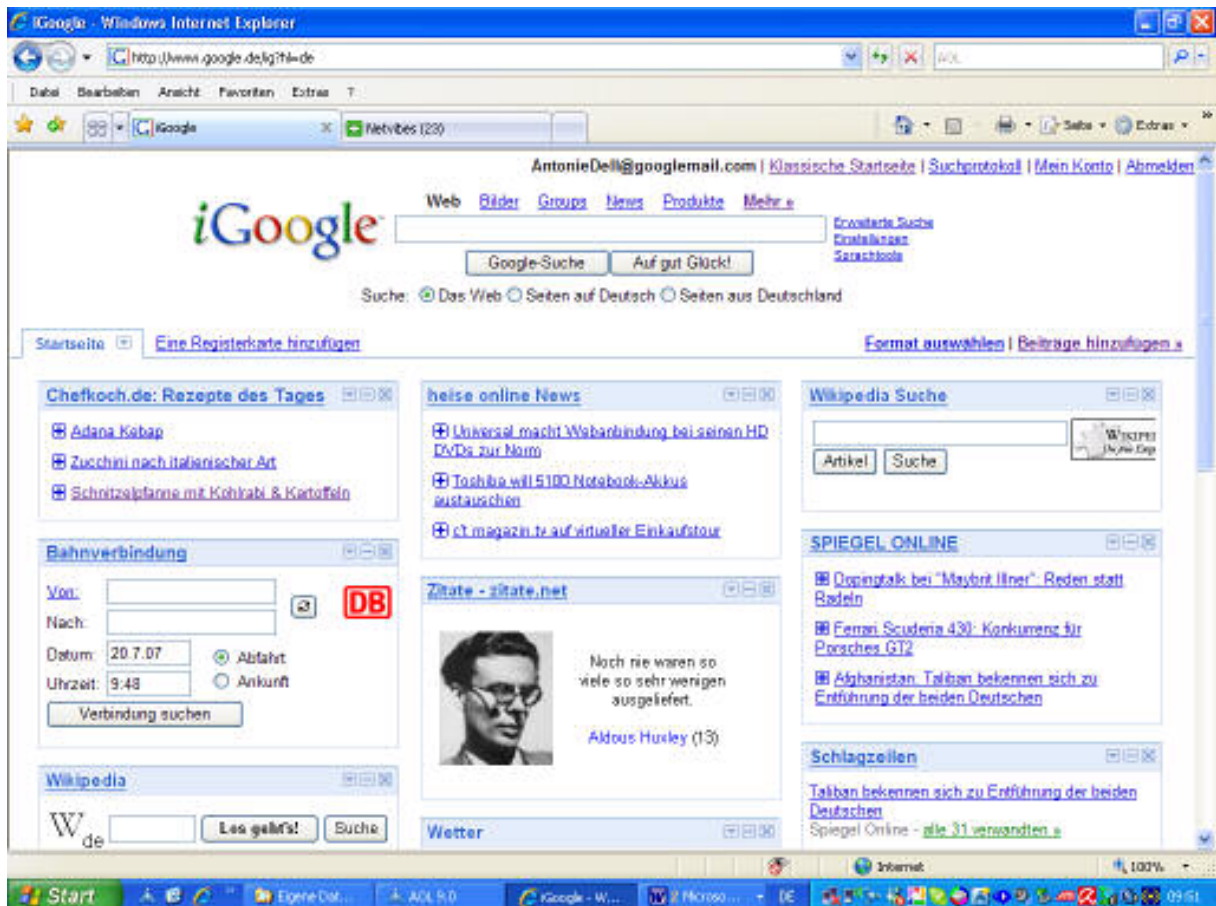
iGoogle - Windows Internet Explorer

http://www.google.de/ig?hl=de

AOL

Datei Bearbeiten Ansicht Favoriten Extras ?

iGoogle

Netvibes (23)

Seite Extras

AntonieDell@googlemail.com | Klassische Startseite | Suchprotokoll | Mein Konto | Abmelden

iGoogle

Web Bilder Groups News Produkte Mehr »

Erweiterte Suche
Einstellungen
Sprachtools

Google-Suche Auf gut Glück!

Suche: Das Web Seiten auf Deutsch Seiten aus Deutschland

Startseite Eine Registerkarte hinzufügen

Format auswählen | Beiträge hinzufügen »

Chefkoch.de: Rezepte des Tages

Adana Kebap

Zucchini nach italienischer Art

Schnitzelpfanne mit Kohlrabi & Kartoffeln

heise online News

Universal macht Webanbindung bei seinen HD DVDs zur Norm

Toshiba will 5100 Notebook-Akkus austauschen

c't magazin tv auf virtueller Einkaufstour

Wikipedia Suche

Artikel Suche

Bahnverbindung

Von:

Nach:

DB

Datum: 20.7.07

Abfahrt

Uhrzeit: 9:48

Ankunft

Verbindung suchen

Zitate - zitate.net

Noch nie waren so viele so sehr wenigen ausgeliefert.

Aldous Huxley (13)

SPIEGEL ONLINE

Dopingtalk bei "Maybrit Illner": Reden statt Radeln

Ferrari Scuderia 430: Konkurrenz für Porsches GT2

Afghanistan: Taliban bekennen sich zu Entführung der beiden Deutschen

Wikipedia

W de

Los geht's! Suche

Wetter

Schlagzeilen

Taliban bekennen sich zu Entführung der beiden Deutschen

Spiegel Online - alle 31 verwandten »

Internet

100%

Start

Eigene Dat...

AOL 9.0

iGoogle - W...

2 Microso...

DE

09:51